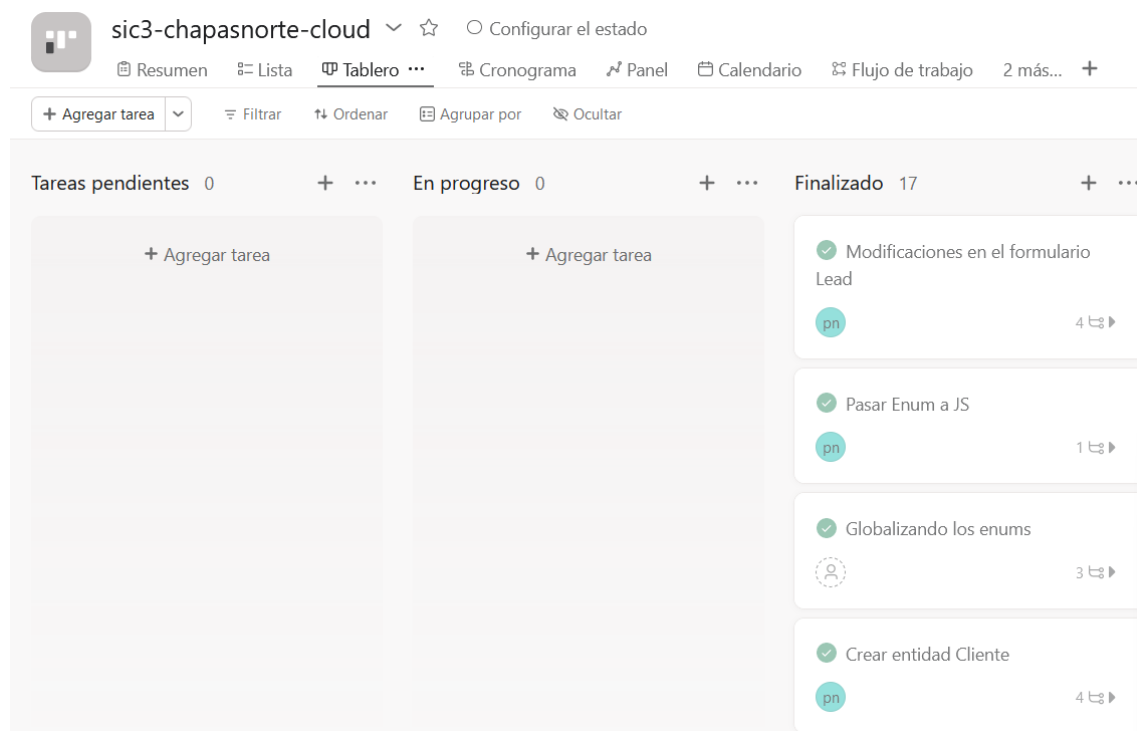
sic3-chapasnorte-cloud
Configurar el estado

Resumen
Lista
Tablero ···
Cronograma
Panel
Calendario
Flujo de trabajo
2 más...
+

+ Agregar tarea
Filtrar
Ordenar
Agrupar por
Ocultar

Tareas pendientes 0
+ ···
+ Agregar tarea

En progreso 0
+ ···
+ Agregar tarea

Finalizado 17
+ ···

Modificaciones en el formulario Lead
pn
4

Pasar Enum a JS
pn
1

Globalizando los enums
3

Crear entidad Cliente
pn
4